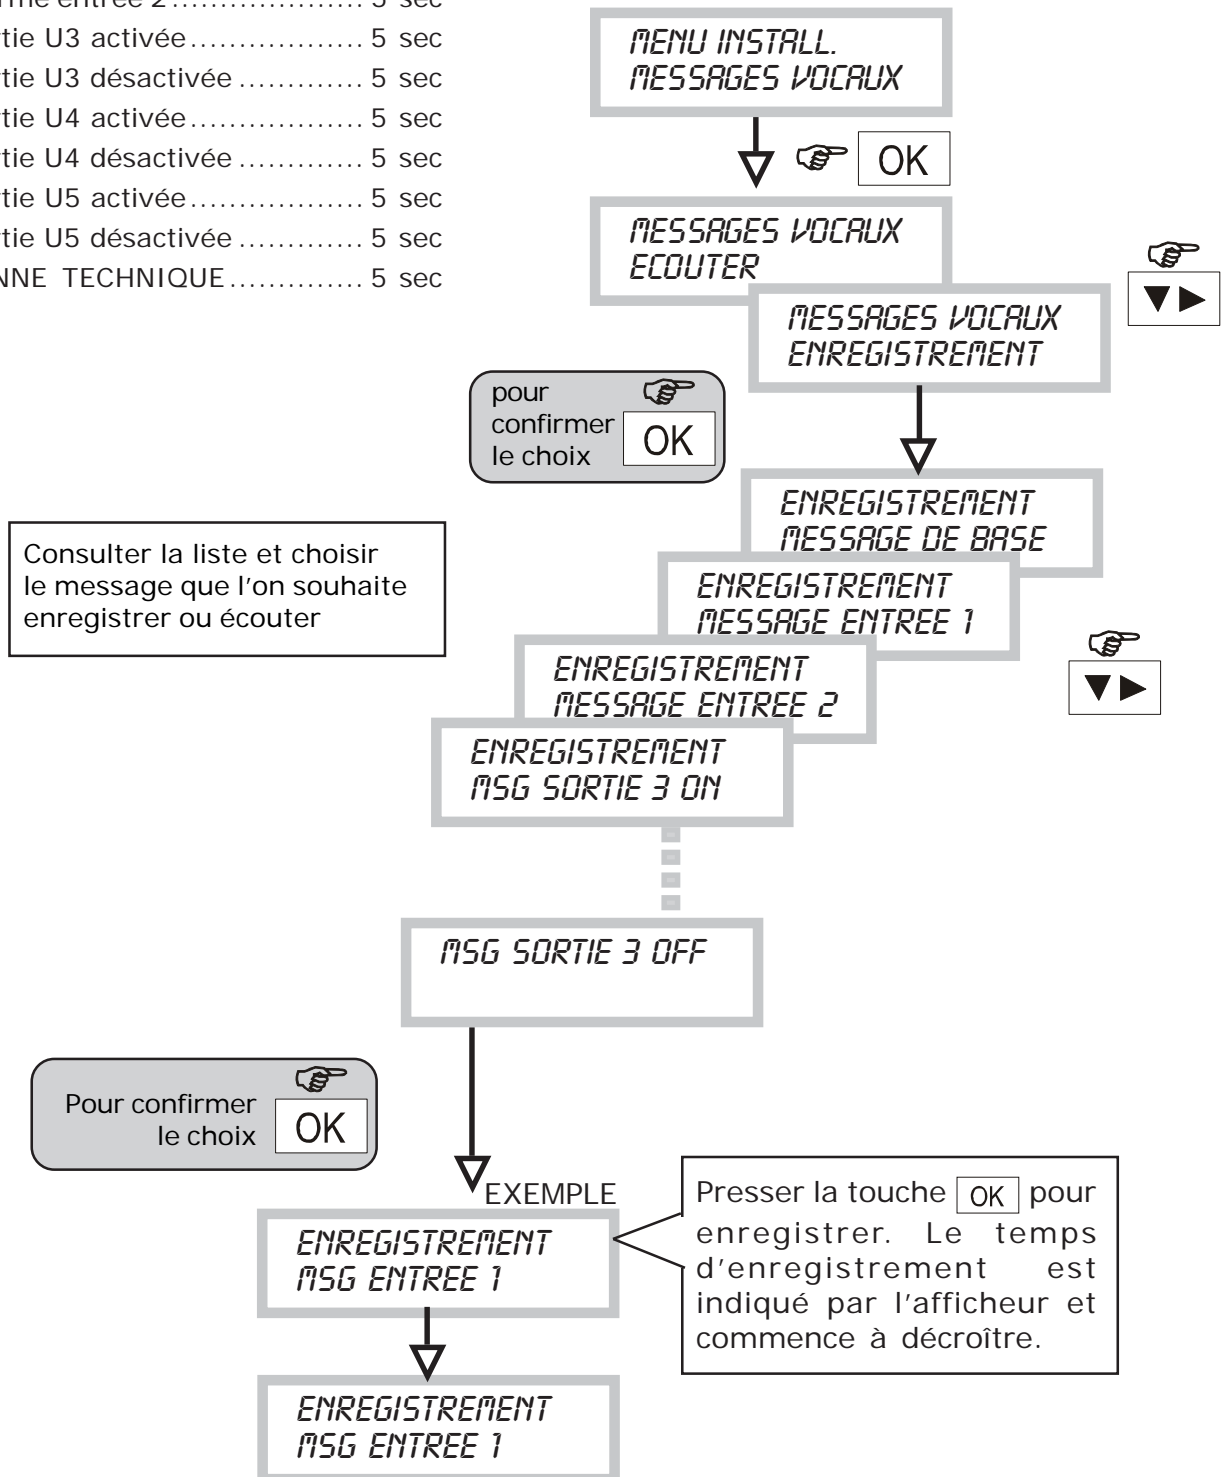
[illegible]rme entrée 2 .................... 5 sec
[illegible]tie U3 activée .................. 5 sec
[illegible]tie U3 désactivée ............. 5 sec
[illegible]tie U4 activée .................. 5 sec
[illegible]tie U4 désactivée ............. 5 sec
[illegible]tie U5 activée .................. 5 sec
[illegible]tie U5 désactivée ............. 5 sec
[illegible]NNE TECHNIQUE .............. 5 sec

MENU INSTALL.
MESSAGES VOCAUX

OK

MESSAGES VOCAUX
ECOUTER

▼▶

MESSAGES VOCAUX
ENREGISTREMENT

pour confirmer le choix OK

Consulter la liste et choisir le message que l'on souhaite enregistrer ou écouter

ENREGISTREMENT
MESSAGE DE BASE

ENREGISTREMENT
MESSAGE ENTREE 1

▼▶

ENREGISTREMENT
MESSAGE ENTREE 2

ENREGISTREMENT
MSG SORTIE 3 ON

MSG SORTIE 3 OFF

Pour confirmer le choix OK

EXEMPLE

ENREGISTREMENT
MSG ENTREE 1

Presser la touche OK pour enregistrer. Le temps d'enregistrement est indiqué par l'afficheur et commence à décroître.

ENREGISTREMENT
MSG ENTREE 1